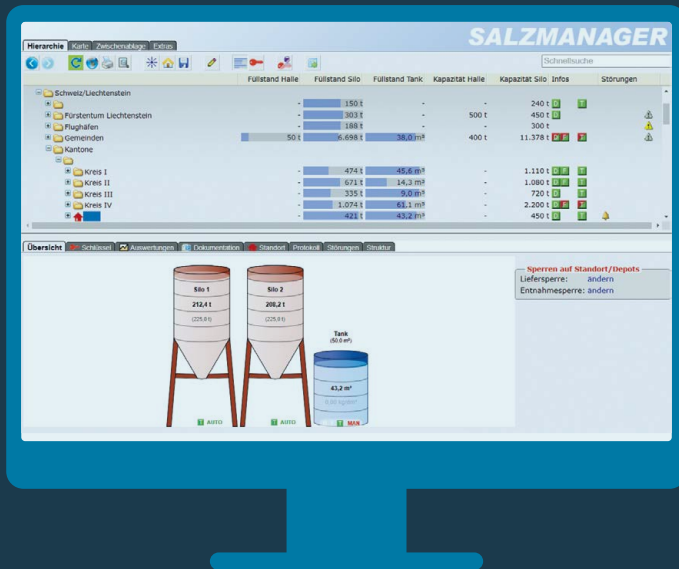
Hierarchie | Karte | Zwischenablage | Extras

SALZMANAGER

Schnellsuche

| | Füllstand Halle | Füllstand Silo | Füllstand Tank | Kapazität Halle | Kapazität Silo | Infos | Störungen |
|---|---|---|---|---|---|---|---|
| Schweiz/Liechtenstein | | | | | | | |
| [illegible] | - | 150 t | - | - | 240 t | | |
| Fürstentum Liechtenstein | - | 303 t | - | 500 t | 450 t | | |
| Flughäfen | - | 188 t | - | - | 300 t | | |
| Gemeinden | 50 t | 6.698 t | 38,0 m³ | 400 t | 11.378 t | | |
| Kantone | | | | | | | |
| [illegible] | | | | | | | |
| Kreis I | - | 474 t | 45,6 m³ | - | 1.110 t | | |
| Kreis II | - | 671 t | 14,3 m³ | - | 1.080 t | | |
| Kreis III | - | 335 t | 9,0 m³ | - | 720 t | | |
| Kreis IV | - | 1.074 t | 61,1 m³ | - | 2.200 t | | |
| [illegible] | - | 421 t | 43,2 m³ | - | 450 t | | |

Übersicht | Schlüssel | Auswertungen | Dokumentation | Standort | Protokoll | Störungen | Struktur

Silo 1
212,4 t
(225,0 t)

Silo 2
208,2 t
(225,0 t)

Tank
(50,0 m³)
43,2 m³
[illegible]

AUTO
AUTO
MAN

Sperren auf Standort/Depots
Liefersperre: ändern
Entnahmesperre: ändern